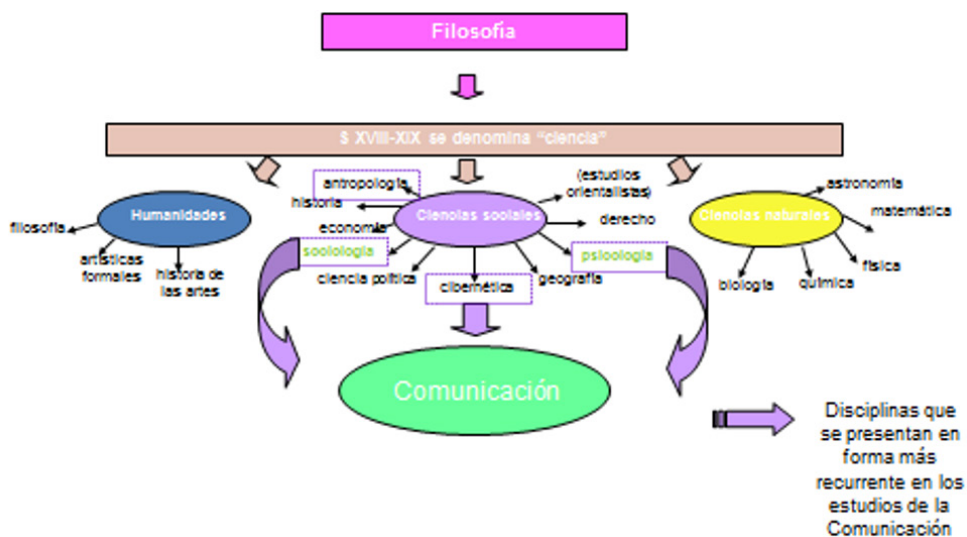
Filosofía

S XVIII-XIX se denomina "ciencia"

Humanidades

filosofía

artísticas formales

historia de las artes

Ciencias sociales

antropología

historia

economía

sociología

ciencia política

cibernética

geografía

psicología

derecho

(estudios orientalistas)

Ciencias naturales

astronomía

matemática

física

química

biología

Comunicación

Disciplinas que se presentan en forma más recurrente en los estudios de la Comunicación